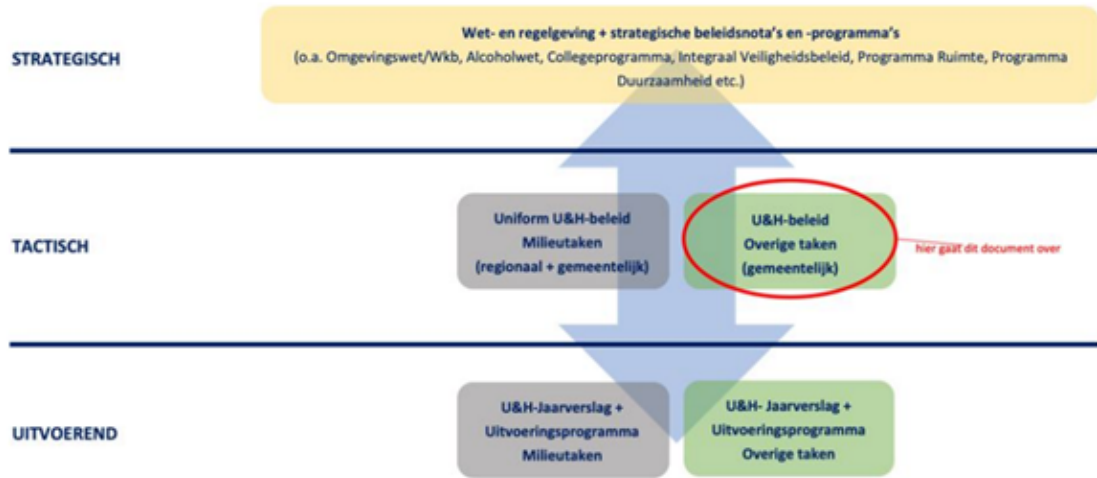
STRATEGISCH

Wet- en regelgeving + strategische beleidsnota's en -programma's
(o.a. Omgevingswet/Wkb, Alcoholwet, Collegeprogramma, Integraal Veiligheidsbeleid, Programma Ruimte, Programma Duurzaamheid etc.)

TACTISCH

Uniform U&H-beleid
Milieutaken
(regionaal + gemeentelijk)

U&H-beleid
Overige taken
(gemeentelijk)

hier gaat dit document over

UITVOEREND

U&H-Jaarverslag +
Uitvoeringsprogramma
Milieutaken

U&H- Jaarverslag +
Uitvoeringsprogramma
Overige taken